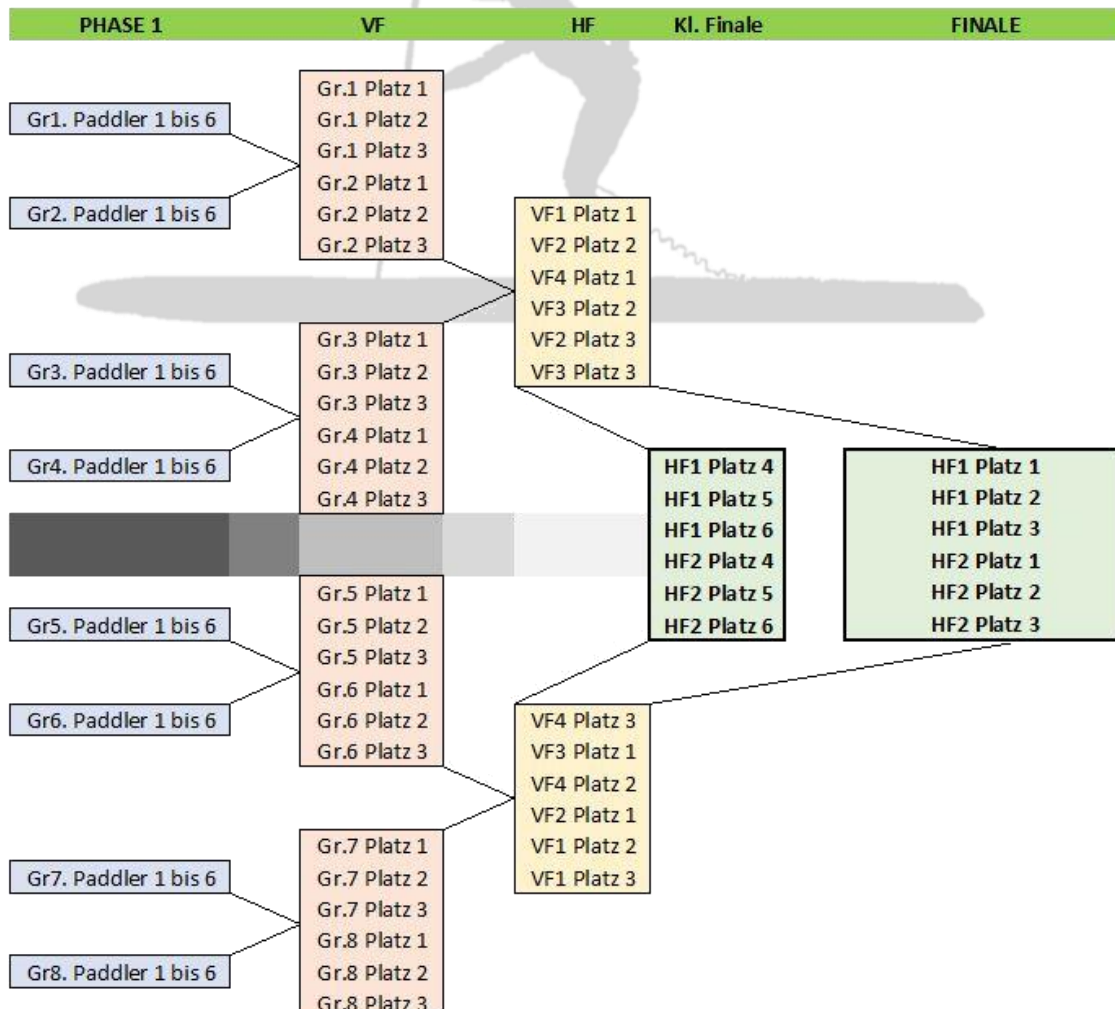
PHASE 1 VF HF Kl. Finale FINALE

Gr1. Paddler 1 bis 6

Gr2. Paddler 1 bis 6

Gr.1 Platz 1
Gr.1 Platz 2
Gr.1 Platz 3
Gr.2 Platz 1
Gr.2 Platz 2
Gr.2 Platz 3

VF1 Platz 1
VF2 Platz 2
VF4 Platz 1
VF3 Platz 2
VF2 Platz 3
VF3 Platz 3

Gr3. Paddler 1 bis 6

Gr4. Paddler 1 bis 6

Gr.3 Platz 1
Gr.3 Platz 2
Gr.3 Platz 3
Gr.4 Platz 1
Gr.4 Platz 2
Gr.4 Platz 3

HF1 Platz 4
HF1 Platz 5
HF1 Platz 6
HF2 Platz 4
HF2 Platz 5
HF2 Platz 6

HF1 Platz 1
HF1 Platz 2
HF1 Platz 3
HF2 Platz 1
HF2 Platz 2
HF2 Platz 3

Gr5. Paddler 1 bis 6

Gr6. Paddler 1 bis 6

Gr.5 Platz 1
Gr.5 Platz 2
Gr.5 Platz 3
Gr.6 Platz 1
Gr.6 Platz 2
Gr.6 Platz 3

VF4 Platz 3
VF3 Platz 1
VF4 Platz 2
VF2 Platz 1
VF1 Platz 2
VF1 Platz 3

Gr7. Paddler 1 bis 6

Gr8. Paddler 1 bis 6

Gr.7 Platz 1
Gr.7 Platz 2
Gr.7 Platz 3
Gr.8 Platz 1
Gr.8 Platz 2
Gr.8 Platz 3